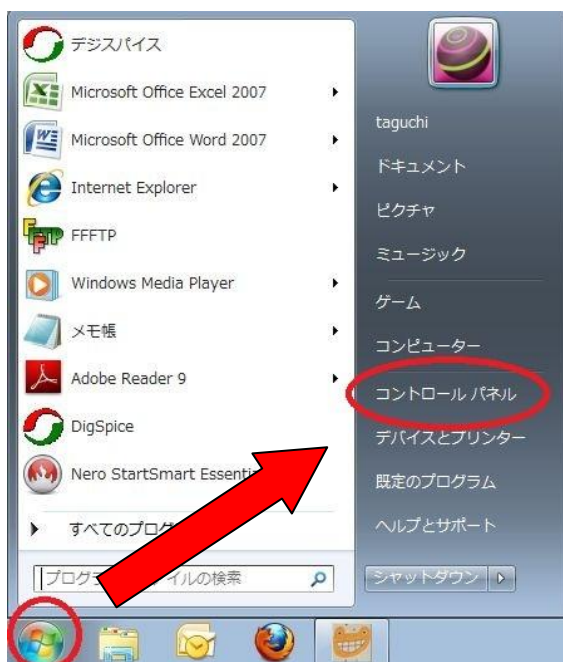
デジスパイス

Microsoft Office Excel 2007

Microsoft Office Word 2007

Internet Explorer

FFFTP

Windows Media Player

メモ帳

Adobe Reader 9

DigSpice

Nero StartSmart Essenti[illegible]

すべてのプログ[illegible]

プログラ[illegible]イルの検索

taguchi

ドキュメント

ピクチャ

ミュージック

ゲーム

コンピューター

コントロール パネル

デバイスとプリンター

既定のプログラム

ヘルプとサポート

シャットダウン